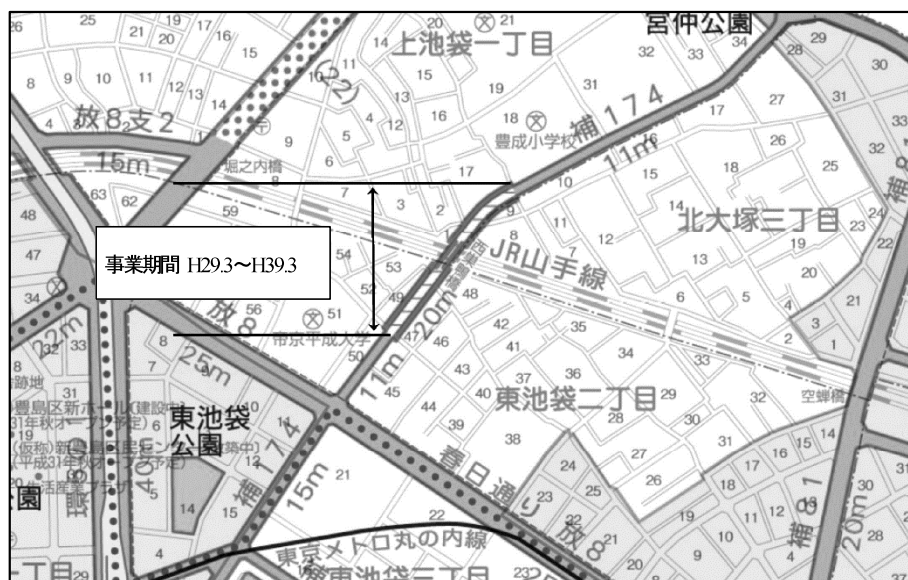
事業期間 H29.3〜H39.3

宮仲公園
上池袋一丁目
放8支2
補174
15m
11m
堀之内橋
豊成小学校
北大塚三丁目
JR山手線
西巣鴨橋
帝京平成大学
放8
25m
22m
20m
11m
東池袋二丁目
東池袋公園
豊島区新ホール(建設中)
(仮称)新豊島区民センター(建設中)
補174
15m
補81
20m
春日通り
放8
空蝉橋
東京メトロ丸の内線
東池袋三丁目
補40
25
19
17
16
15
21
20
8
9
10
11
12
13
14
4
20
21
14
15
31
32
33
34
28
29
30
18
27
31
33
32
26
25
24
23
22
19
20
21
3
1
2
5
6
13
12
11
10
9
7
3
2
17
16
15
14
63
62
59
48
47
54
53
52
49
48
46
42
41
35
34
33
56
51
50
47
45
44
43
40
37
36
39
38
29
28
30
32
31
16
15
14
17
18
24
25
26
23
22
21
20
19
10
11
12
9
8
31
30
28
27
4
22
23
5
6
7
8
21
14
15
12
10
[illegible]